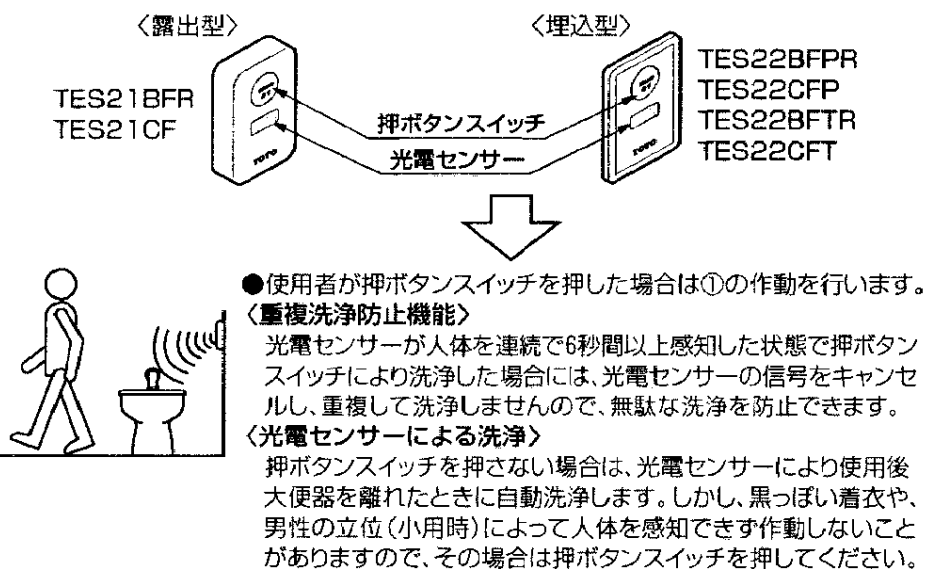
〈露出型〉

TES21BFR
TES21CF

〈埋込型〉

TES22BFPR
TES22CFP
TES22BFTR
TES22CFT

押ボタンスイッチ

光電センサー

TOTO

●使用者が押ボタンスイッチを押した場合は①の作動を行います。

〈重複洗浄防止機能〉
光電センサーが人体を連続で6秒間以上感知した状態で押ボタンスイッチにより洗浄した場合には、光電センサーの信号をキャンセルし、重複して洗浄しませんので、無駄な洗浄を防止できます。

〈光電センサーによる洗浄〉
押ボタンスイッチを押さない場合は、光電センサーにより使用後大便器を離れたときに自動洗浄します。しかし、黒っぽい着衣や、男性の立位(小用時)によって人体を感知できず作動しないことがありますので、その場合は押ボタンスイッチを押してください。